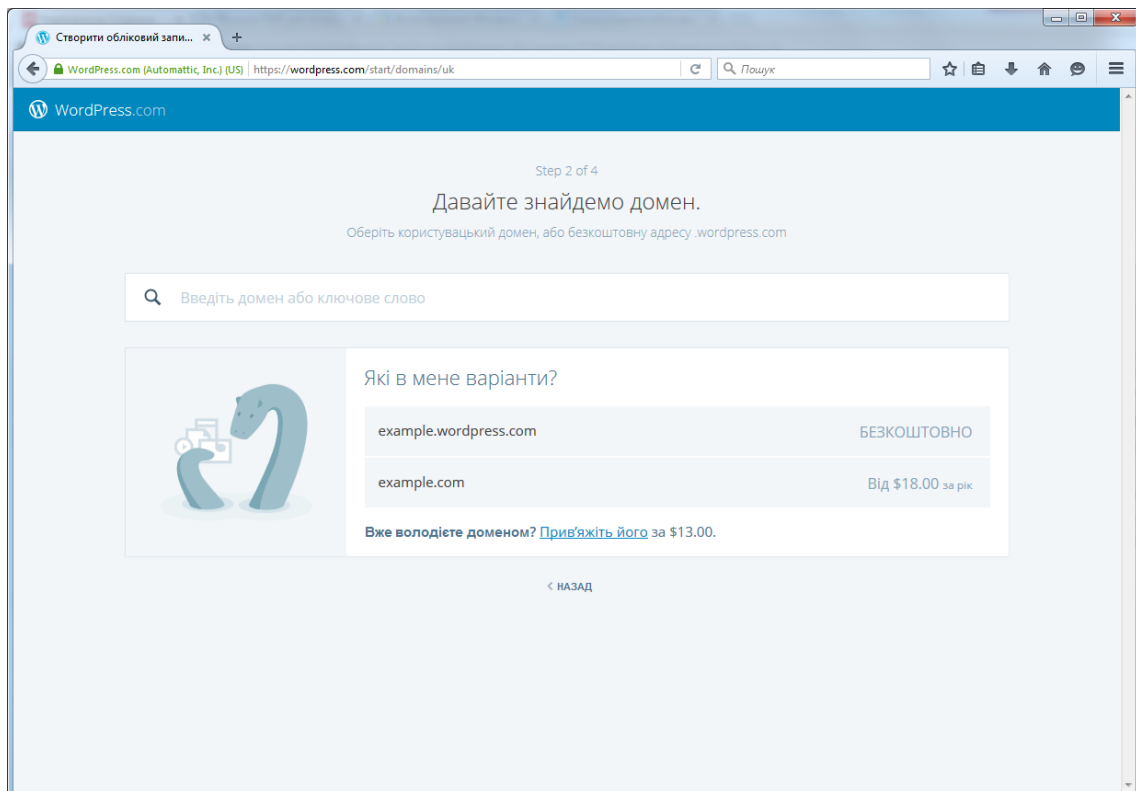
Створити обліковий запи... ×

WordPress.com (Automattic, Inc.) (US) | https://wordpress.com/start/domains/uk

Пошук

WordPress.com

Step 2 of 4

Давайте знайдемо домен.

Оберіть користувацький домен, або безкоштовну адресу .wordpress.com

Введіть домен або ключове слово

Які в мене варіанти?

| | |
|---|---|
| example.wordpress.com | БЕЗКОШТОВНО |
| example.com | Від $18.00 за рік |

Вже володієте доменом? Прив'яжіть його за $13.00.

‹ НАЗАД